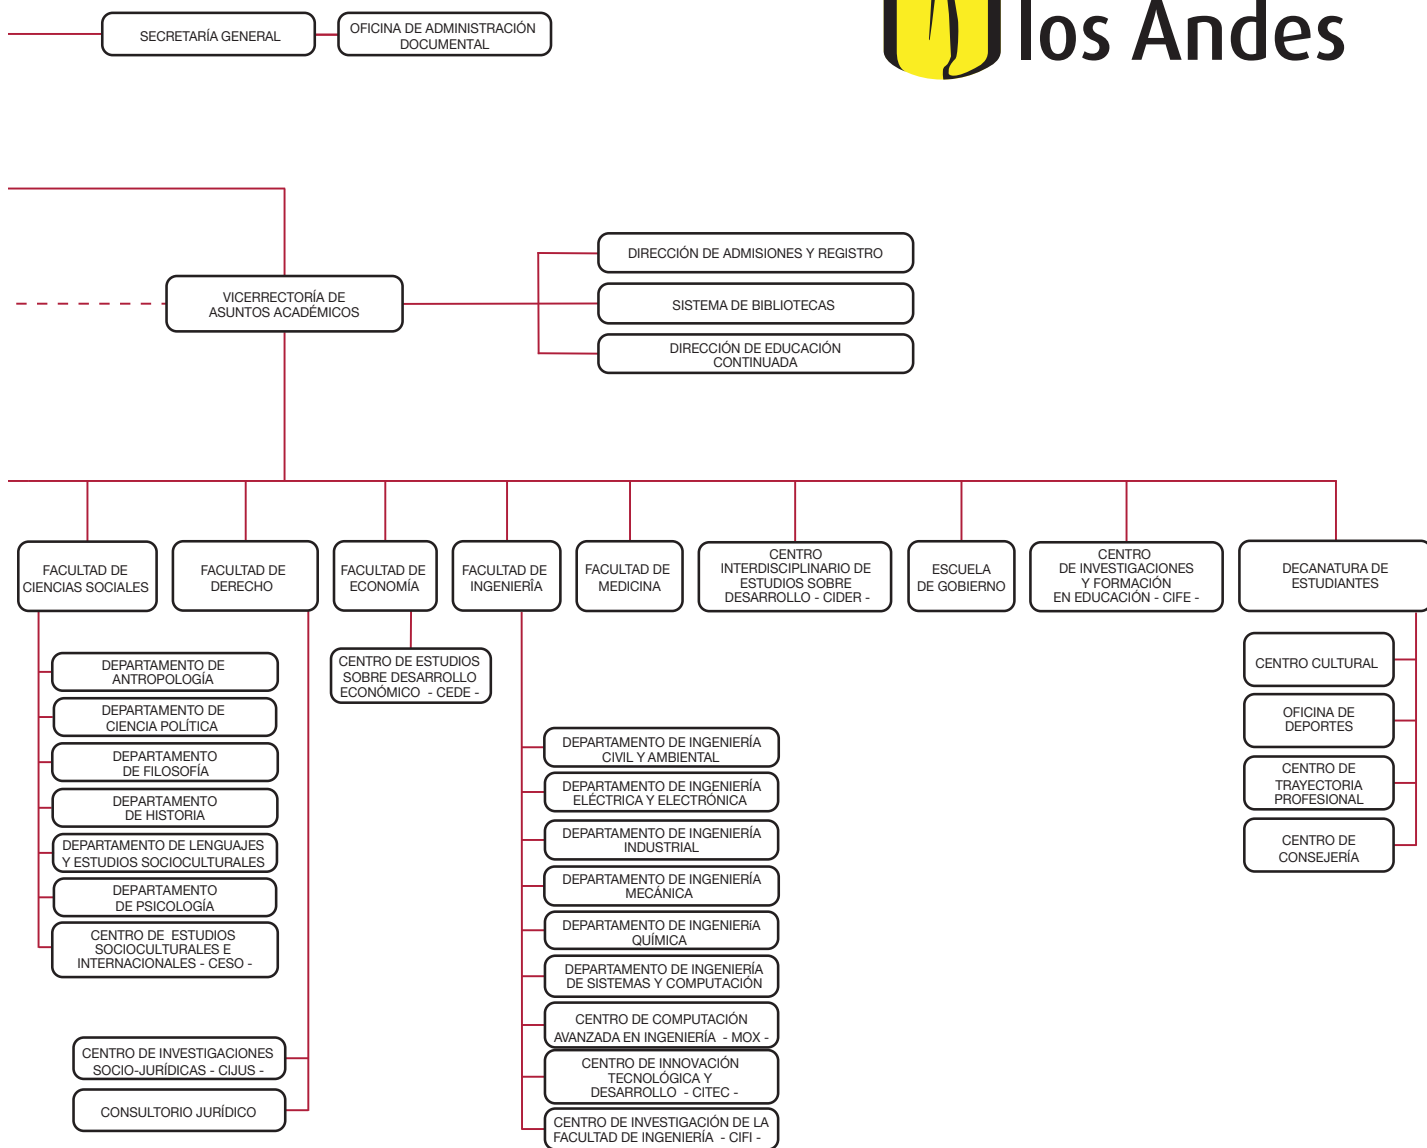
los Andes

SECRETARÍA GENERAL

OFICINA DE ADMINISTRACIÓN DOCUMENTAL

VICERRECTORÍA DE ASUNTOS ACADÉMICOS

DIRECCIÓN DE ADMISIONES Y REGISTRO

SISTEMA DE BIBLIOTECAS

DIRECCIÓN DE EDUCACIÓN CONTINUADA

FACULTAD DE CIENCIAS SOCIALES

FACULTAD DE DERECHO

FACULTAD DE ECONOMÍA

FACULTAD DE INGENIERÍA

FACULTAD DE MEDICINA

CENTRO INTERDISCIPLINARIO DE ESTUDIOS SOBRE DESARROLLO - CIDER -

ESCUELA DE GOBIERNO

CENTRO DE INVESTIGACIONES Y FORMACIÓN EN EDUCACIÓN - CIFE -

DECANATURA DE ESTUDIANTES

DEPARTAMENTO DE ANTROPOLOGÍA

DEPARTAMENTO DE CIENCIA POLÍTICA

DEPARTAMENTO DE FILOSOFÍA

DEPARTAMENTO DE HISTORIA

DEPARTAMENTO DE LENGUAJES Y ESTUDIOS SOCIOCULTURALES

DEPARTAMENTO DE PSICOLOGÍA

CENTRO DE ESTUDIOS SOCIOCULTURALES E INTERNACIONALES - CESO -

CENTRO DE INVESTIGACIONES SOCIO-JURÍDICAS - CIJUS -

CONSULTORIO JURÍDICO

CENTRO DE ESTUDIOS SOBRE DESARROLLO ECONÓMICO - CEDE -

DEPARTAMENTO DE INGENIERÍA CIVIL Y AMBIENTAL

DEPARTAMENTO DE INGENIERÍA ELÉCTRICA Y ELECTRÓNICA

DEPARTAMENTO DE INGENIERÍA INDUSTRIAL

DEPARTAMENTO DE INGENIERÍA MECÁNICA

DEPARTAMENTO DE INGENIERíA QUÍMICA

DEPARTAMENTO DE INGENIERÍA DE SISTEMAS Y COMPUTACIÓN

CENTRO DE COMPUTACIÓN AVANZADA EN INGENIERÍA - MOX -

CENTRO DE INNOVACIÓN TECNOLÓGICA Y DESARROLLO - CITEC -

CENTRO DE INVESTIGACIÓN DE LA FACULTAD DE INGENIERÍA - CIFI -

CENTRO CULTURAL

OFICINA DE DEPORTES

CENTRO DE TRAYECTORIA PROFESIONAL

CENTRO DE CONSEJERÍA